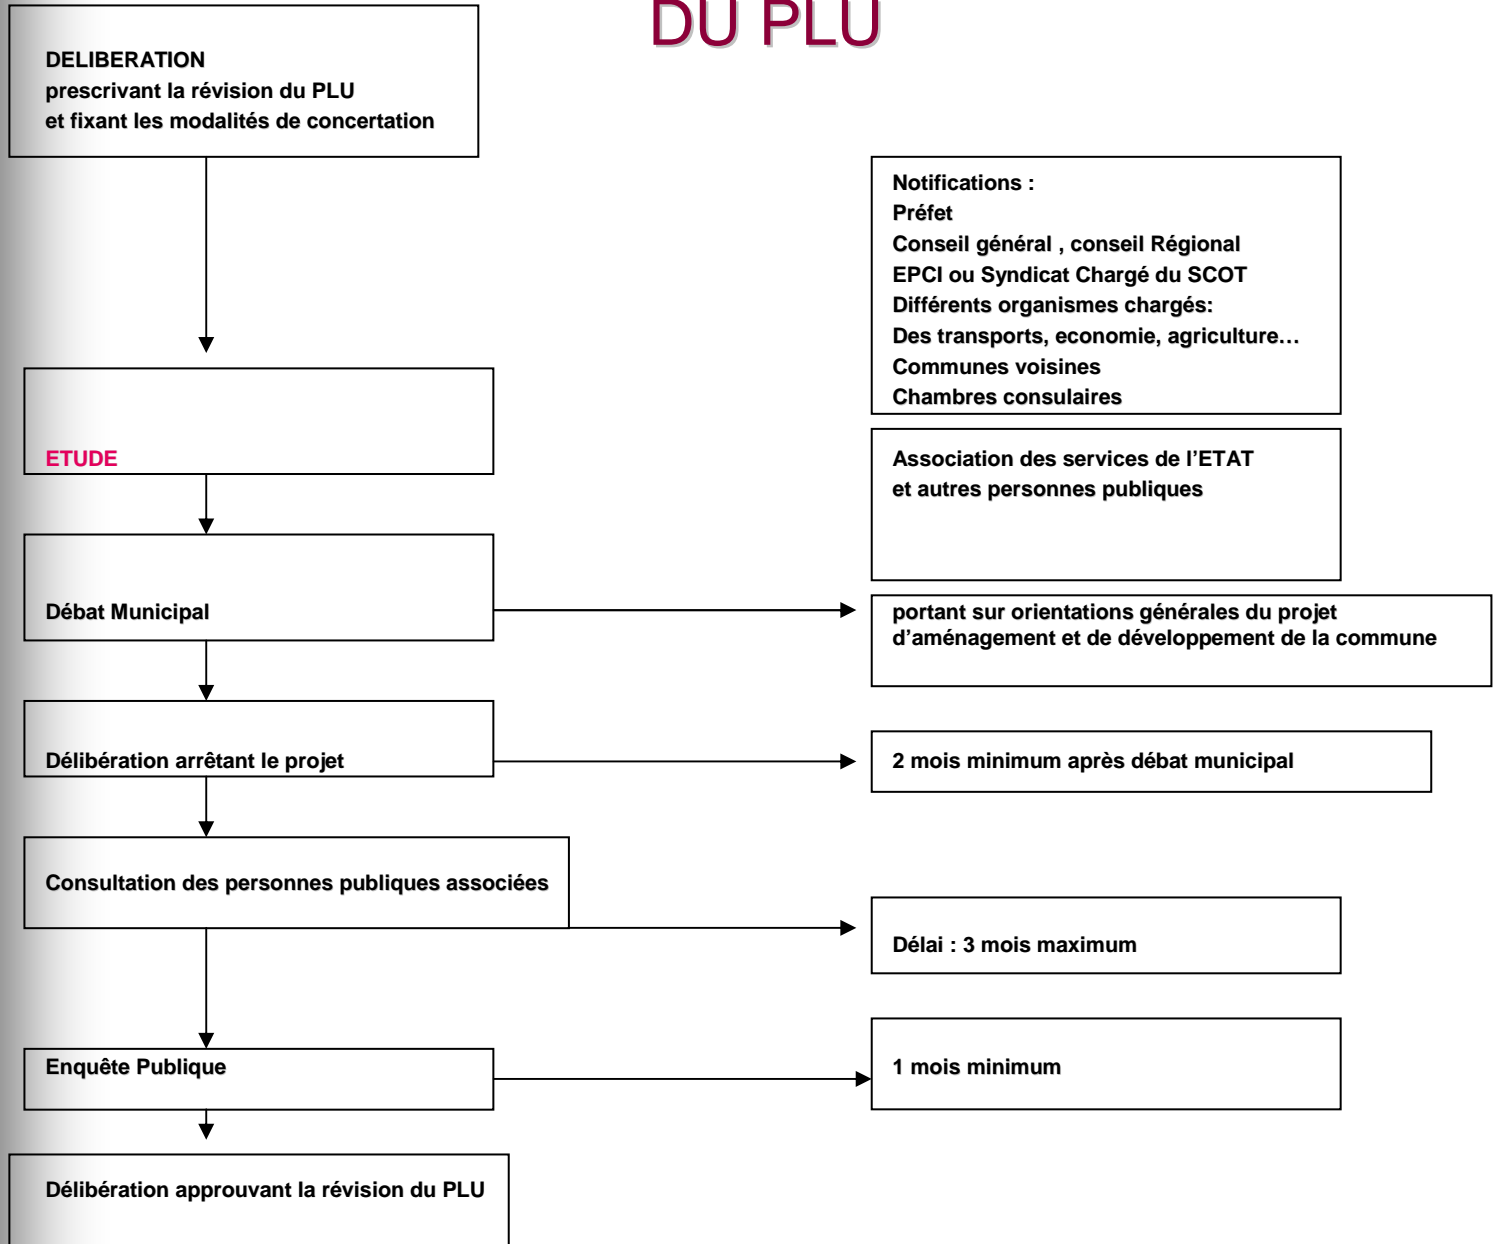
DU PLU

DELIBERATION
prescrivant la révision du PLU
et fixant les modalités de concertation

Notifications :
Préfet
Conseil général , conseil Régional
EPCI ou Syndicat Chargé du SCOT
Différents organismes chargés:
Des transports, economie, agriculture…
Communes voisines
Chambres consulaires

ETUDE

Association des services de l'ETAT
et autres personnes publiques

Débat Municipal

portant sur orientations générales du projet d'aménagement et de développement de la commune

Délibération arrêtant le projet

2 mois minimum après débat municipal

Consultation des personnes publiques associées

Délai : 3 mois maximum

Enquête Publique

1 mois minimum

Délibération approuvant la révision du PLU